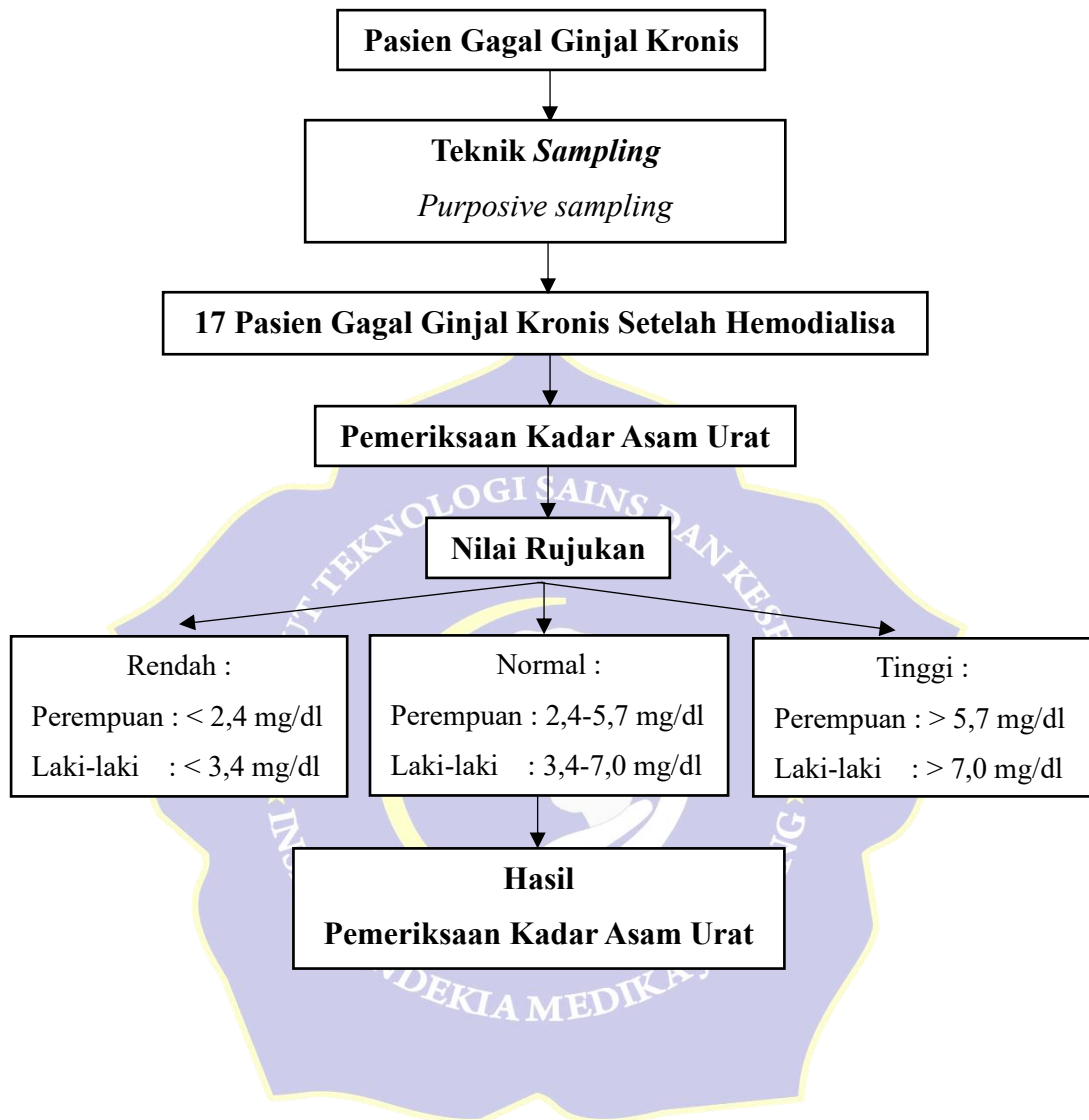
Pasien Gagal Ginjal Kronis

Teknik *Sampling*

*Purposive sampling*

17 Pasien Gagal Ginjal Kronis Setelah Hemodialisa

Pemeriksaan Kadar Asam Urat

Nilai Rujukan

Rendah :
Perempuan : < 2,4 mg/dl
Laki-laki : < 3,4 mg/dl

Normal :
Perempuan : 2,4-5,7 mg/dl
Laki-laki : 3,4-7,0 mg/dl

Tinggi :
Perempuan : > 5,7 mg/dl
Laki-laki : > 7,0 mg/dl

Hasil
Pemeriksaan Kadar Asam Urat

INSTITUT TEKNOLOGI SAINS DAN KESEHATAN INSAN CENDEKIA MEDIKA JOMBANG